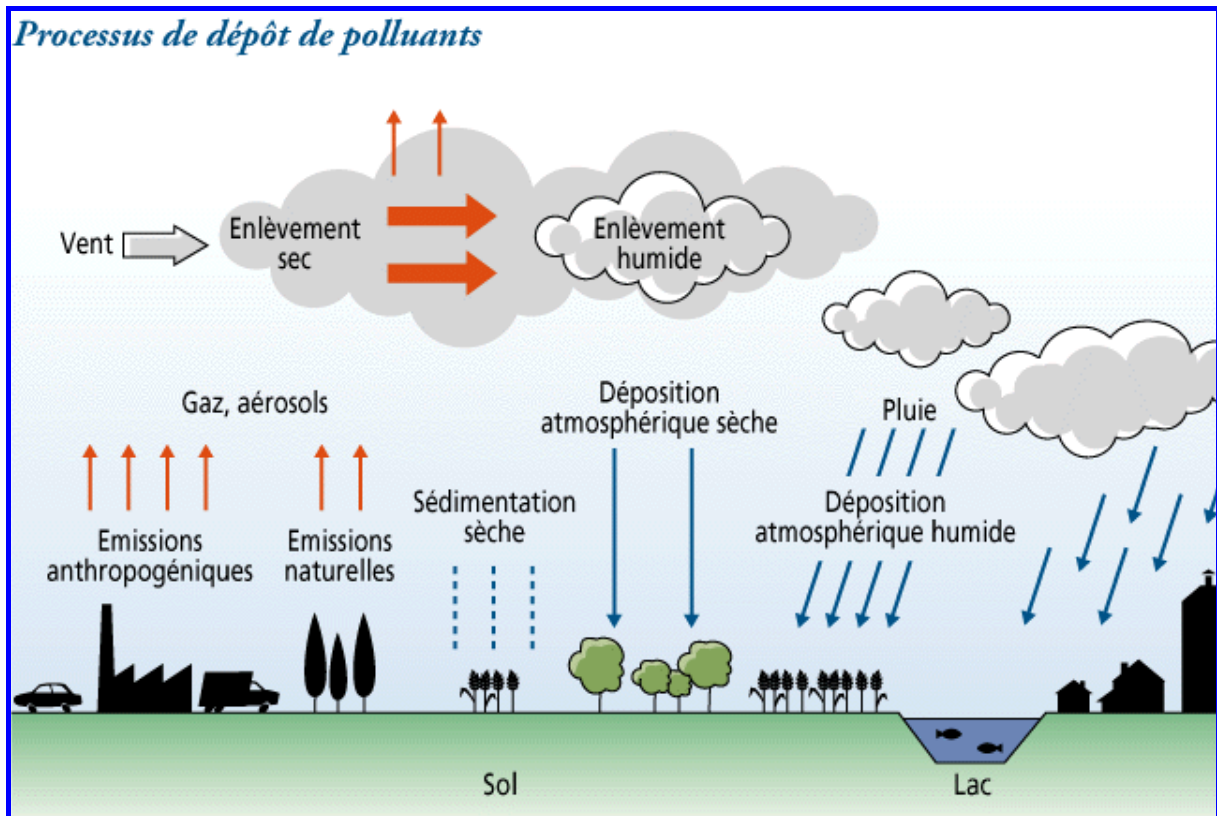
Processus de dépôt de polluants

Vent

Enlèvement sec

Enlèvement humide

Gaz, aérosols

Déposition atmosphérique sèche

Pluie

Sédimentation sèche

Déposition atmosphérique humide

Emissions anthropogéniques

Emissions naturelles

Sol

Lac